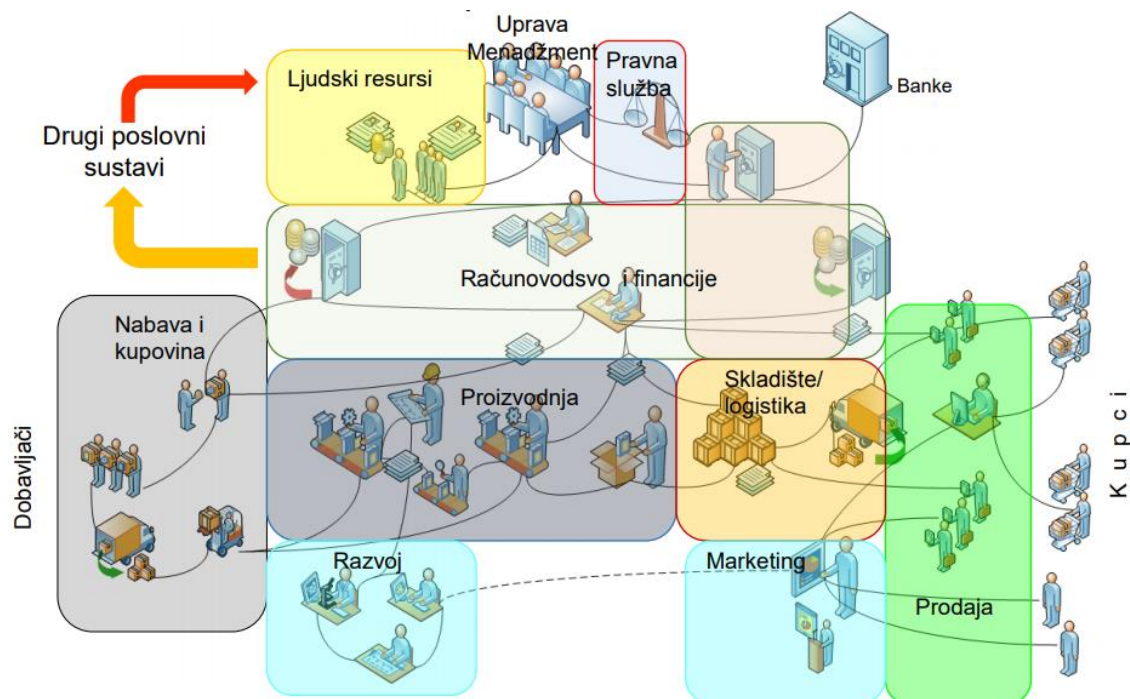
Uprava
Menadžment

Pravna
služba

Ljudski resursi

Banke

Drugi poslovni
sustavi

Računovodsvo i financije

Nabava i
kupovina

Proizvodnja

Skladište/
logistika

Dobavljači

K u p c i

Razvoj

Marketing

Prodaja